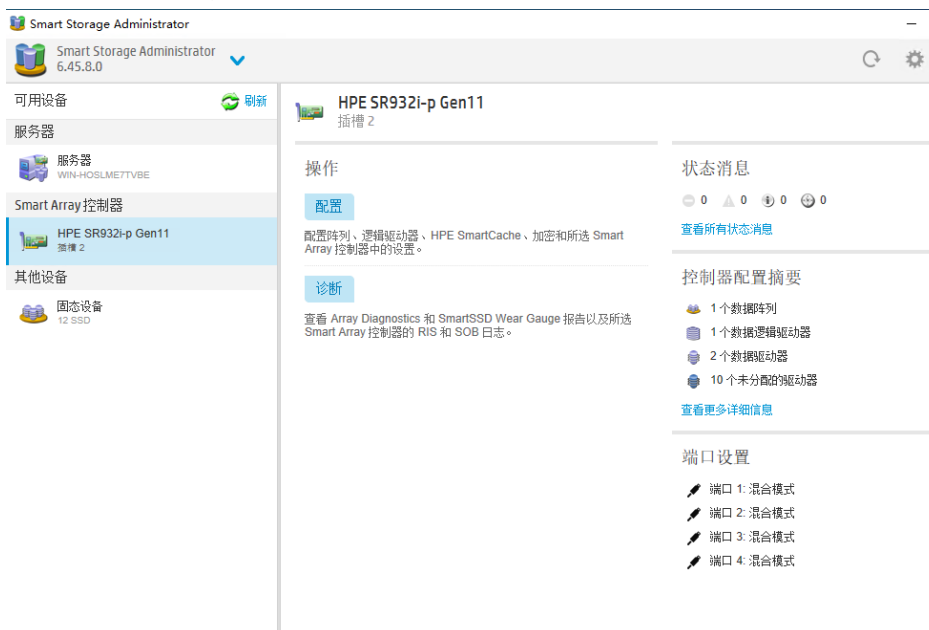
Smart Storage Administrator

Smart Storage Administrator
6.45.8.0

可用设备
刷新

服务器

服务器
WIN-HOSLME7TVBE

Smart Array 控制器

HPE SR932i-p Gen11
插槽 2

其他设备

固态设备
12 SSD

HPE SR932i-p Gen11
插槽 2

操作

配置

配置阵列、逻辑驱动器、HPE SmartCache、加密和所选 Smart Array 控制器中的设置。

诊断

查看 Array Diagnostics 和 SmartSSD Wear Gauge 报告以及所选 Smart Array 控制器的 RIS 和 SOB 日志。

状态消息

0 0 0 0

查看所有状态消息

控制器配置摘要

1 个数据阵列
1 个数据逻辑驱动器
2 个数据驱动器
10 个未分配的驱动器

查看更多详细信息

端口设置

端口 1: 混合模式
端口 2: 混合模式
端口 3: 混合模式
端口 4: 混合模式